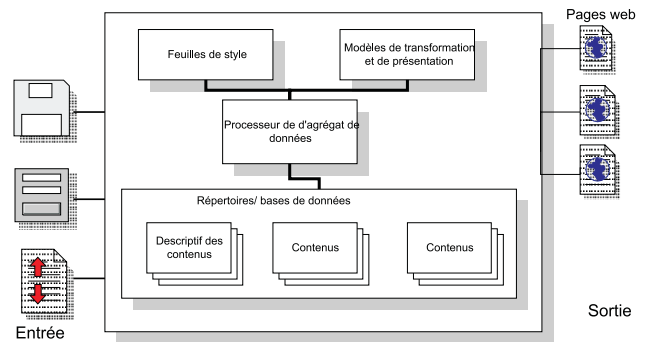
Pages web

Feuilles de style

Modèles de transformation et de présentation

Processeur de d'agrégat de données

Répertoires/ bases de données

Descriptif des contenus

Contenus

Contenus

Entrée

Sortie